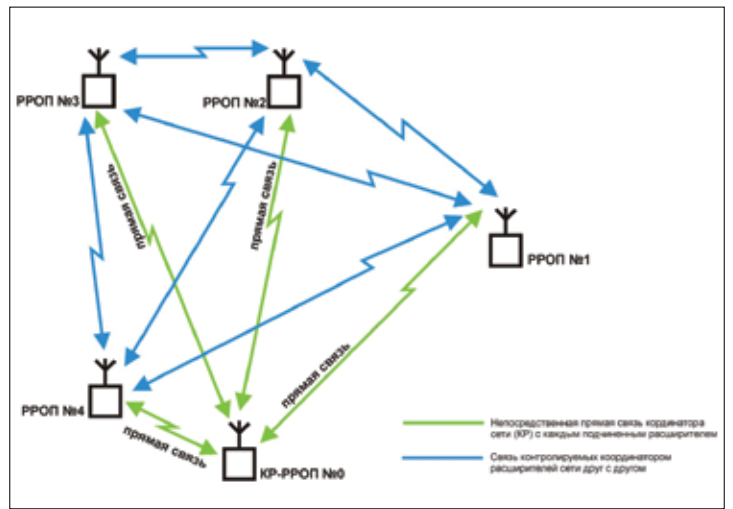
РРОП №3

РРОП №2

РРОП №1

РРОП №4

КР-РРОП №0

прямая связь

прямая связь

прямая связь

прямая связь

Непосредственная прямая связь координатора сети (КР) с каждым подчиненным расширителем

Связь контролируемых координатором расширителей сети друг с другом